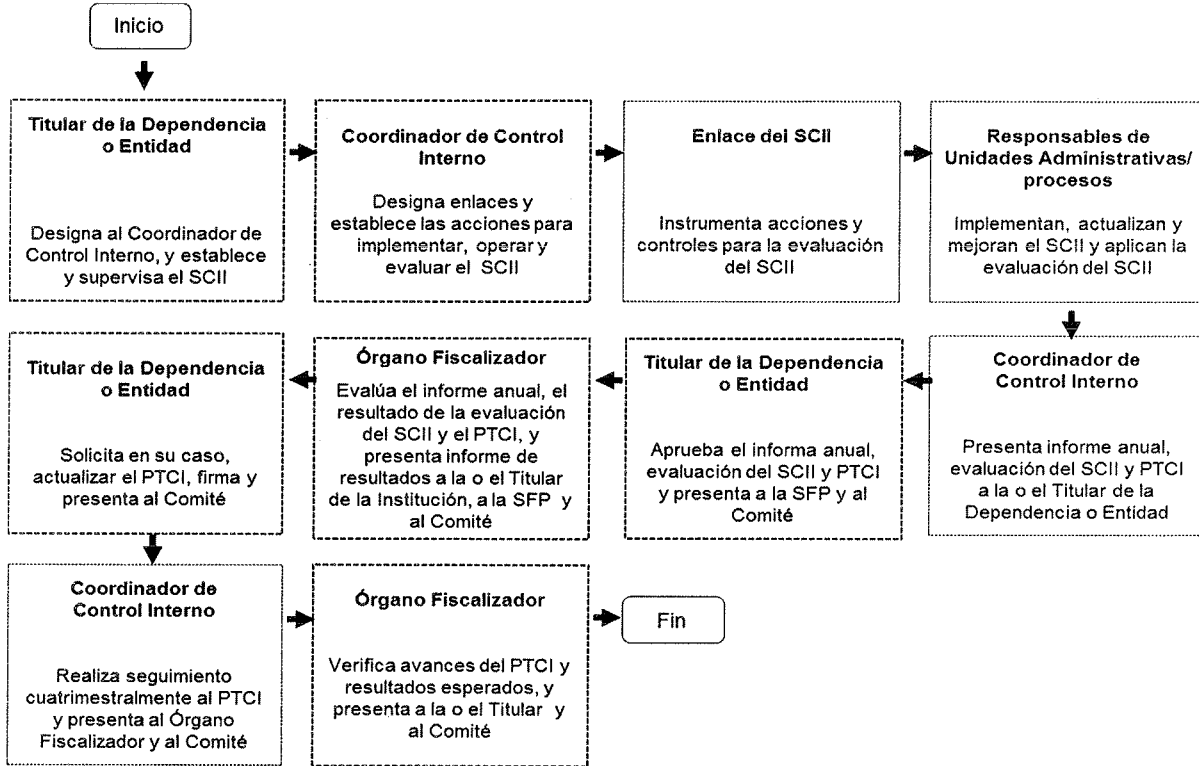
Inicio

Titular de la Dependencia o Entidad

Designa al Coordinador de Control Interno, y establece y supervisa el SCII

Coordinador de Control Interno

Designa enlaces y establece las acciones para implementar, operar y evaluar el SCII

Enlace del SCII

Instrumenta acciones y controles para la evaluación del SCII

Responsables de Unidades Administrativas/ procesos

Implementan, actualizan y mejoran el SCII y aplican la evaluación del SCII

Coordinador de Control Interno

Presenta informe anual, evaluación del SCII y PTCI a la o el Titular de la Dependencia o Entidad

Titular de la Dependencia o Entidad

Aprueba el informa anual, evaluación del SCII y PTCI y presenta a la SFP y al Comité

Órgano Fiscalizador

Evalúa el informe anual, el resultado de la evaluación del SCII y el PTCI, y presenta informe de resultados a la o el Titular de la Institución, a la SFP y al Comité

Titular de la Dependencia o Entidad

Solicita en su caso, actualizar el PTCI, firma y presenta al Comité

Coordinador de Control Interno

Realiza seguimiento cuatrimestralmente al PTCI y presenta al Órgano Fiscalizador y al Comité

Órgano Fiscalizador

Verifica avances del PTCI y resultados esperados, y presenta a la o el Titular y al Comité

Fin